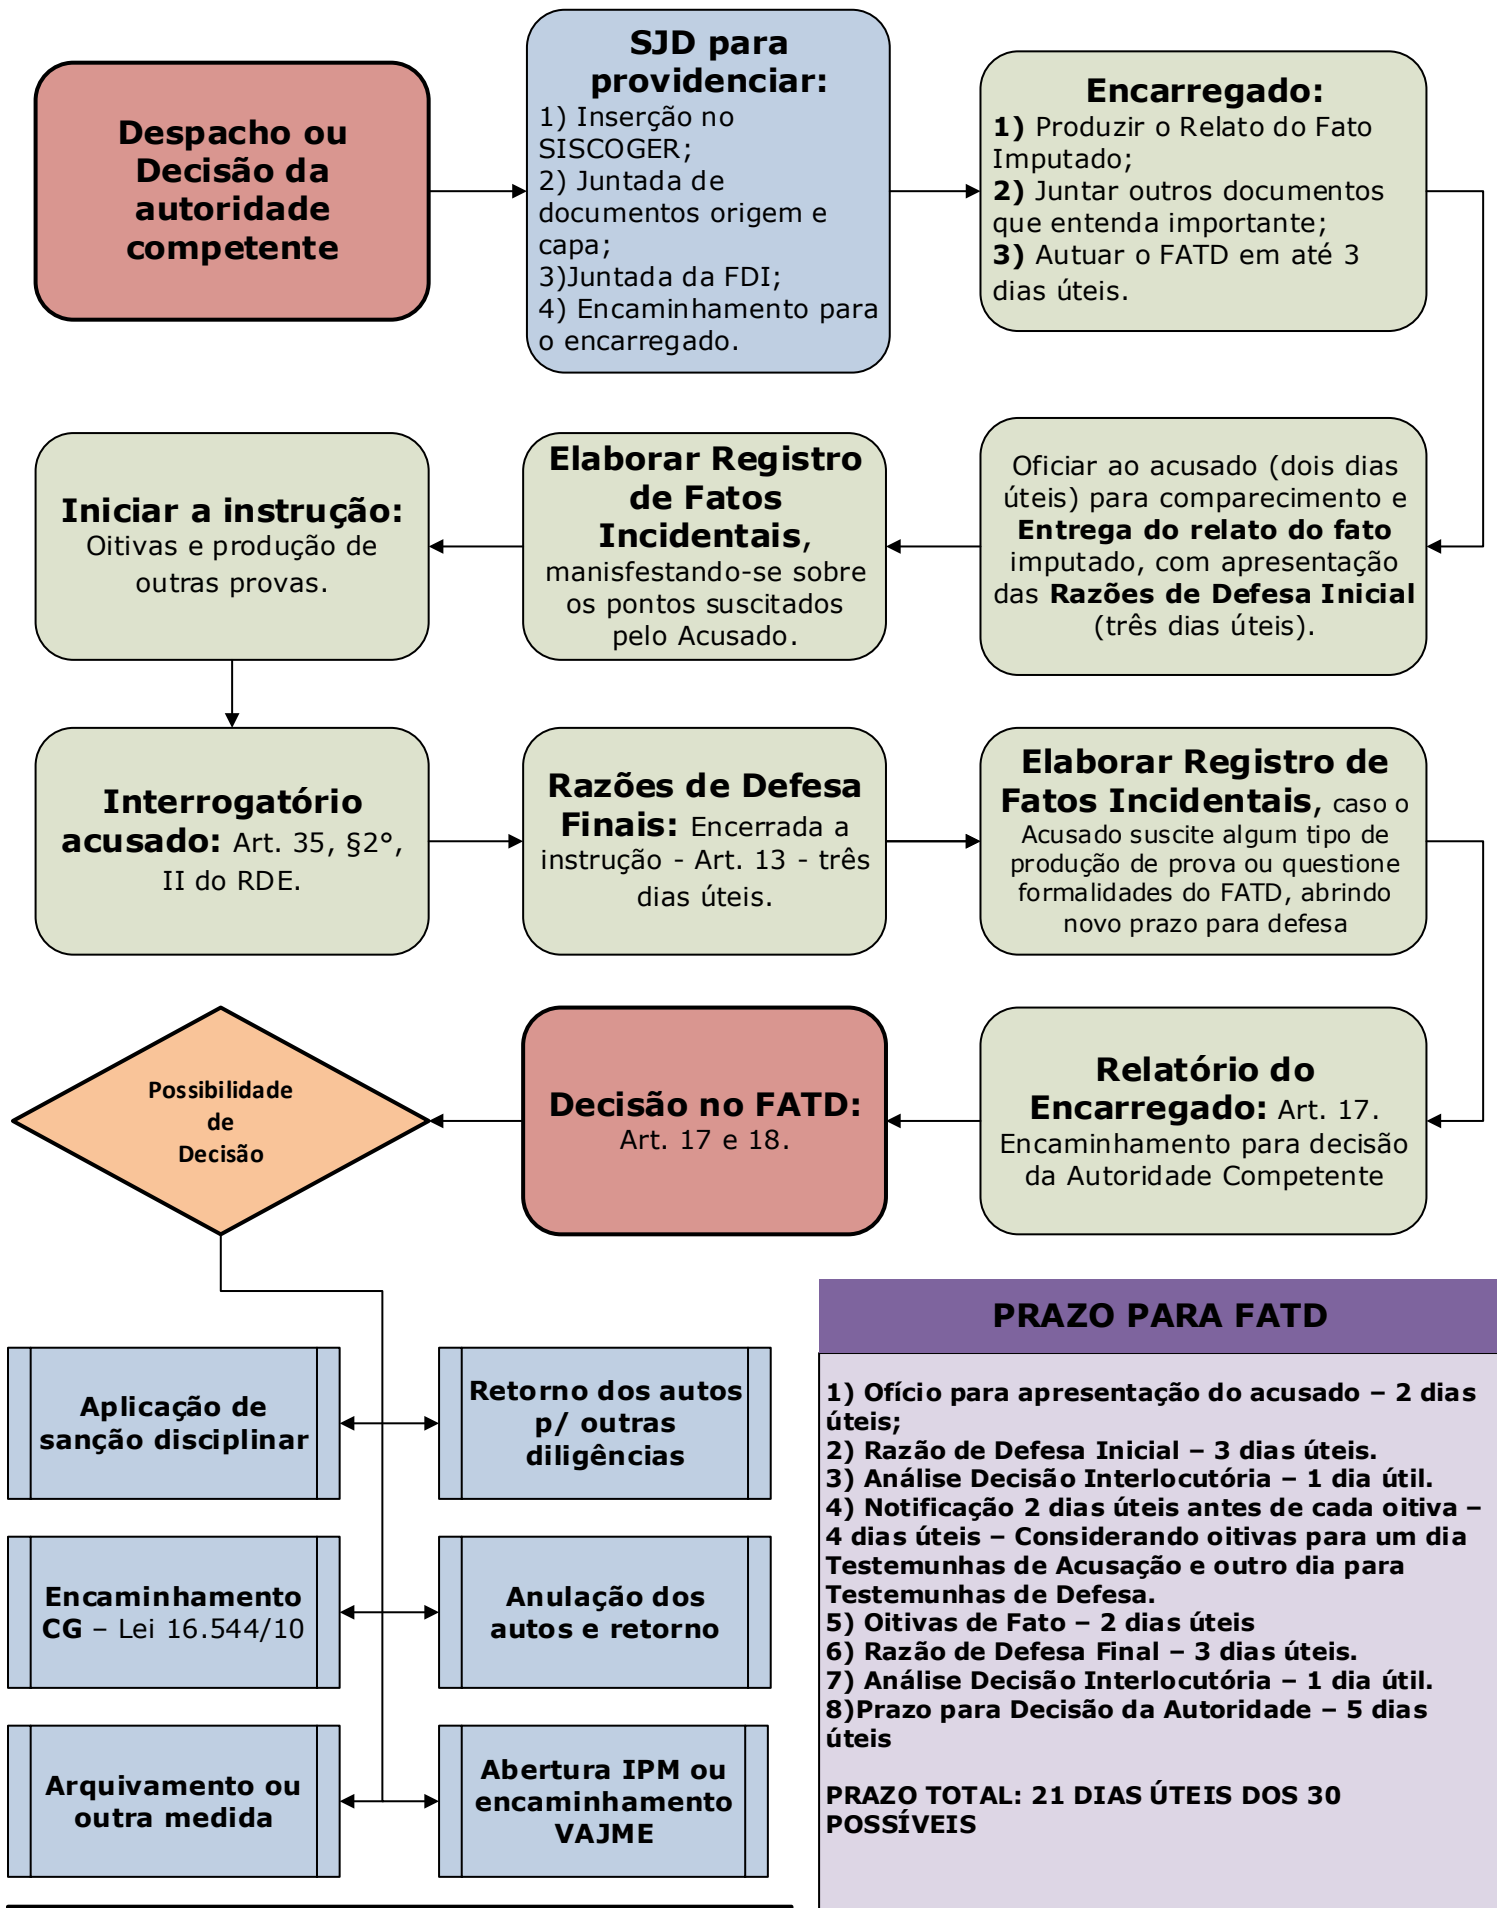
Despacho ou Decisão da autoridade competente

SJD para providenciar:
1) Inserção no SISCOGER;
2) Juntada de documentos origem e capa;
3)Juntada da FDI;
4) Encaminhamento para o encarregado.

Encarregado:
1) Produzir o Relato do Fato Imputado;
2) Juntar outros documentos que entenda importante;
3) Autuar o FATD em até 3 dias úteis.

Oficiar ao acusado (dois dias úteis) para comparecimento e Entrega do relato do fato imputado, com apresentação das Razões de Defesa Inicial (três dias úteis).

Elaborar Registro de Fatos Incidentais, manisfestando-se sobre os pontos suscitados pelo Acusado.

Iniciar a instrução: Oitivas e produção de outras provas.

Interrogatório acusado: Art. 35, §2°, II do RDE.

Razões de Defesa Finais: Encerrada a instrução - Art. 13 - três dias úteis.

Elaborar Registro de Fatos Incidentais, caso o Acusado suscite algum tipo de produção de prova ou questione formalidades do FATD, abrindo novo prazo para defesa

Relatório do Encarregado: Art. 17. Encaminhamento para decisão da Autoridade Competente

Decisão no FATD: Art. 17 e 18.

Possibilidade de Decisão

Aplicação de sanção disciplinar

Retorno dos autos p/ outras diligências

Encaminhamento CG – Lei 16.544/10

Anulação dos autos e retorno

Arquivamento ou outra medida

Abertura IPM ou encaminhamento VAJME

PRAZO PARA FATD

1) Ofício para apresentação do acusado – 2 dias úteis;
2) Razão de Defesa Inicial – 3 dias úteis.
3) Análise Decisão Interlocutória – 1 dia útil.
4) Notificação 2 dias úteis antes de cada oitiva – 4 dias úteis – Considerando oitivas para um dia Testemunhas de Acusação e outro dia para Testemunhas de Defesa.
5) Oitivas de Fato – 2 dias úteis
6) Razão de Defesa Final – 3 dias úteis.
7) Análise Decisão Interlocutória – 1 dia útil.
8)Prazo para Decisão da Autoridade – 5 dias úteis

PRAZO TOTAL: 21 DIAS ÚTEIS DOS 30 POSSÍVEIS